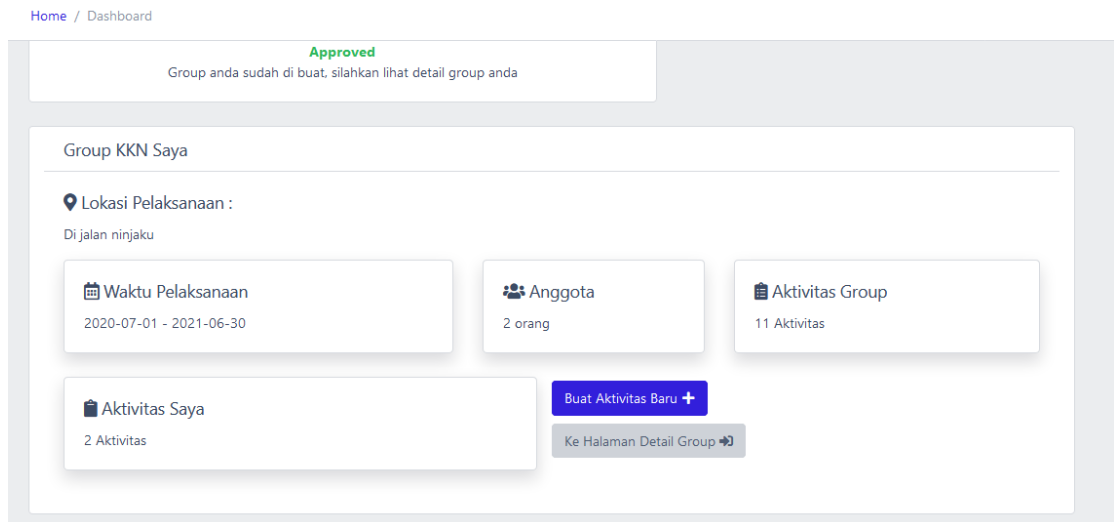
Home / Dashboard

Approved
Group anda sudah di buat, silahkan lihat detail group anda

Group KKN Saya

Lokasi Pelaksanaan :

Di jalan ninjaku

Waktu Pelaksanaan
2020-07-01 - 2021-06-30

Anggota
2 orang

Aktivitas Group
11 Aktivitas

Aktivitas Saya
2 Aktivitas

Buat Aktivitas Baru

Ke Halaman Detail Group